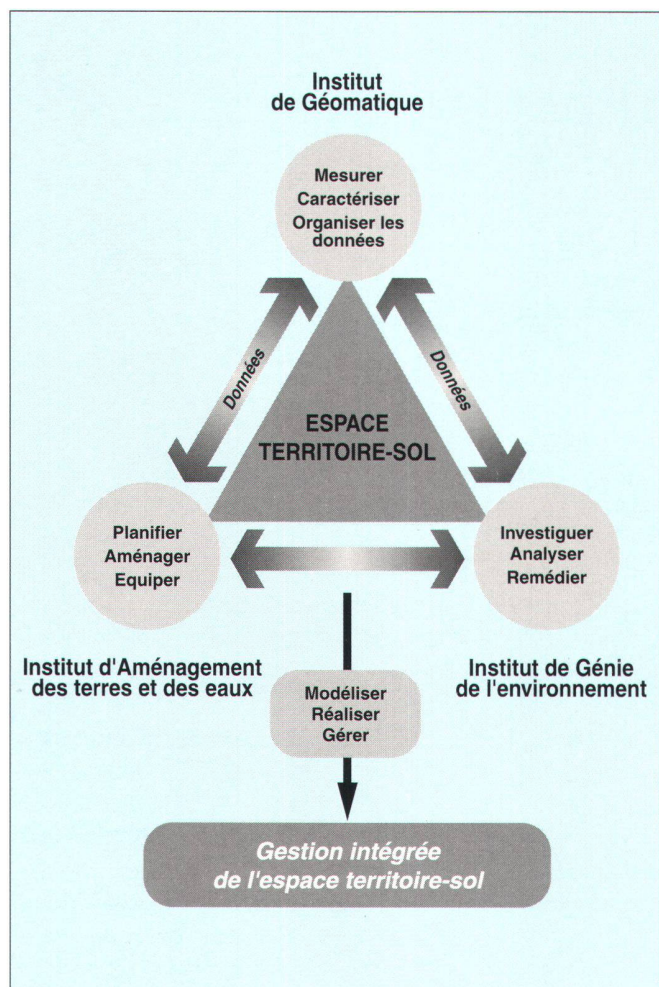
Institut de Géomatique

Mesurer
Caractériser
Organiser les données

Données

Données

ESPACE TERRITOIRE-SOL

Planifier
Aménager
Equiper

Investiguer
Analyser
Remédier

Institut d'Aménagement des terres et des eaux

Institut de Génie de l'environnement

Modéliser
Réaliser
Gérer

Gestion intégrée de l'espace territoire-sol